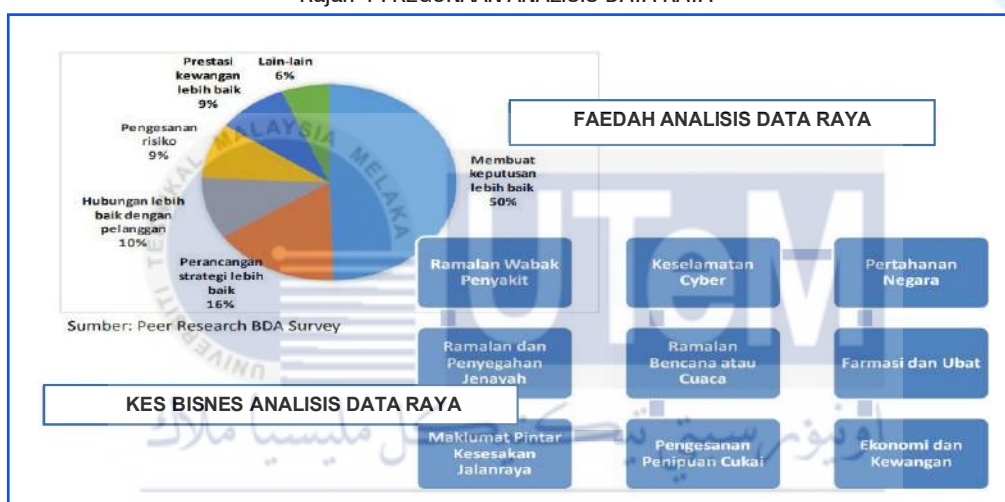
Rajah 1 PKEGUNAAN ANALISIS DATA RAYA

Prestasi kewangan lebih baik 9%

Lain-lain 6%

Pengesanan risiko 9%

Hubungan lebih baik dengan pelanggan 10%

Perancangan strategi lebih baik 16%

Membuat keputusan lebih baik 50%

Sumber: Peer Research BDA Survey

FAEDAH ANALISIS DATA RAYA

Ramalan Wabak Penyakit

Keselamatan Cyber

Pertahanan Negara

Ramalan dan Penyegahan Jenayah

Ramalan Bencana atau Cuaca

Farmasi dan Ubat

KES BISNES ANALISIS DATA RAYA

Maklumat Pintar Kesesakan Jalanraya

Pengesanan Penipuan Cukai

Ekonomi dan Kewangan

UNIVERSITI TEKNIKAL MALAYSIA MELAKA

UTeM

اونيورسيتي تيكنيكل مليسيا ملاك